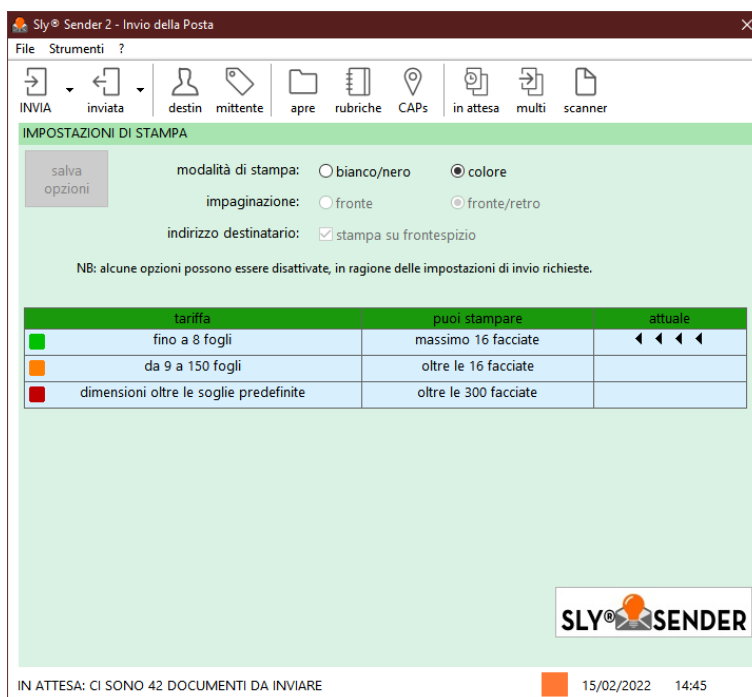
Sly® Sender 2 - Invio della Posta

File Strumenti ?

INVIA inviata destin mittente apre rubriche CAPs in attesa multi scanner

IMPOSTAZIONI DI STAMPA

salva opzioni

modalità di stampa: bianco/nero colore

impaginazione: fronte fronte/retro

indirizzo destinatario: stampa su frontespizio

NB: alcune opzioni possono essere disattivate, in ragione delle impostazioni di invio richieste.

| tariffa | puoi stampare | attuale |
|---|---|---|
| fino a 8 fogli | massimo 16 facciate | ◄ ◄ ◄ ◄ |
| da 9 a 150 fogli | oltre le 16 facciate | |
| dimensioni oltre le soglie predefinite | oltre le 300 facciate | |

SLY® SENDER

IN ATTESA: CI SONO 42 DOCUMENTI DA INVIARE 15/02/2022 14:45